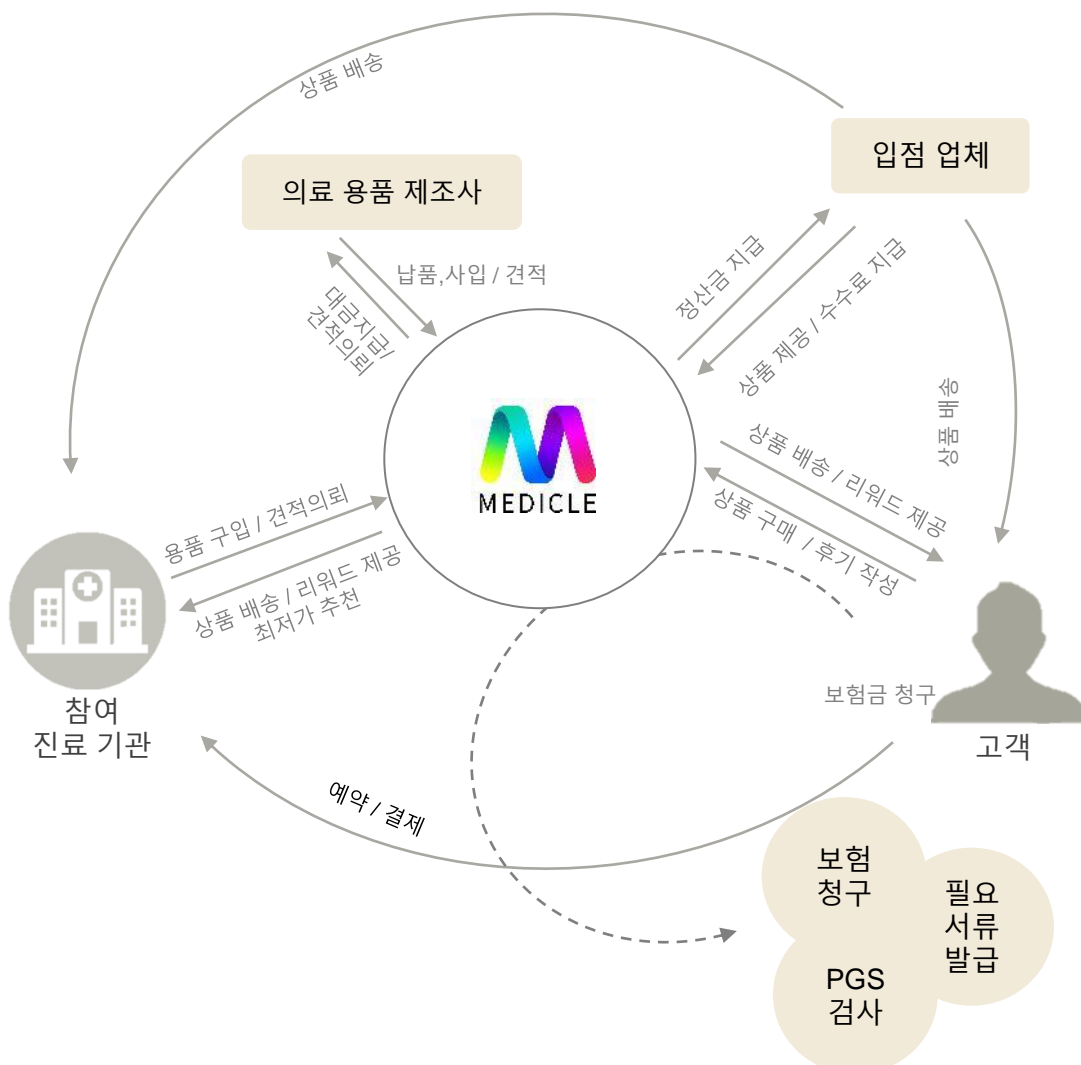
상품 배송

입점 업체

의료 용품 제조사

납품,사입 / 견적

대금지급/ 견적의뢰

정산금 지급

상품 제공 / 수수료 지급

상품 배송

MEDICLE

상품 배송 / 리워드 제공

상품 구매 / 후기 작성

용품 구입 / 견적의뢰

상품 배송 / 리워드 제공 최저가 추천

참여 진료 기관

보험금 청구

고객

예약 / 결제

보험 청구

필요 서류 발급

PGS 검사